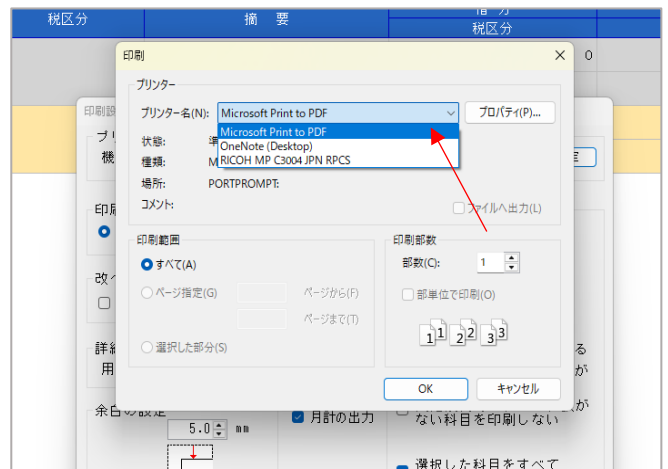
税区分
摘　要
借　方
税区分
0
印刷
プリンター
プリンター名(N):
Microsoft Print to PDF
プロパティ(P)...
Microsoft Print to PDF
OneNote (Desktop)
RICOH MP C3004 JPN RPCS
状態:
種類:
場所:
PORTPROMPT:
コメント:
ファイルへ出力(L)
印刷範囲
すべて(A)
ページ指定(G)
ページから(F)
ページまで(T)
選択した部分(S)
印刷部数
部数(C):
1
部単位で印刷(O)
1 1 2 2 3 3
OK
キャンセル
印刷設
プリ
機
印刷
改ペ
詳細
用
余白の設定
5.0
mm
月計の出力
る
が
が
ない科目を印刷しない
選択した科目をすべて